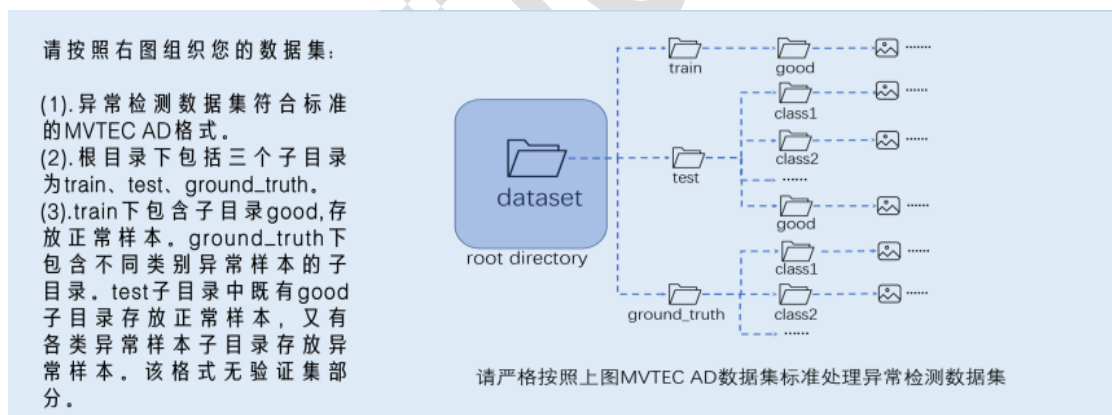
请按照右图组织您的数据集:

(1).异常检测数据集符合标准的MVTEC AD格式。
(2).根目录下包括三个子目录为train、test、ground_truth。
(3).train下包含子目录good,存放正常样本。ground_truth下包含不同类别异常样本的子目录。test子目录中既有good子目录存放正常样本，又有各类异常样本子目录存放异常样本。该格式无验证集部分。

dataset
root directory
train
good
......
test
class1
......
class2
......
......
good
......
ground_truth
class1
......
class2
......
......

请严格按照上图MVTEC AD数据集标准处理异常检测数据集